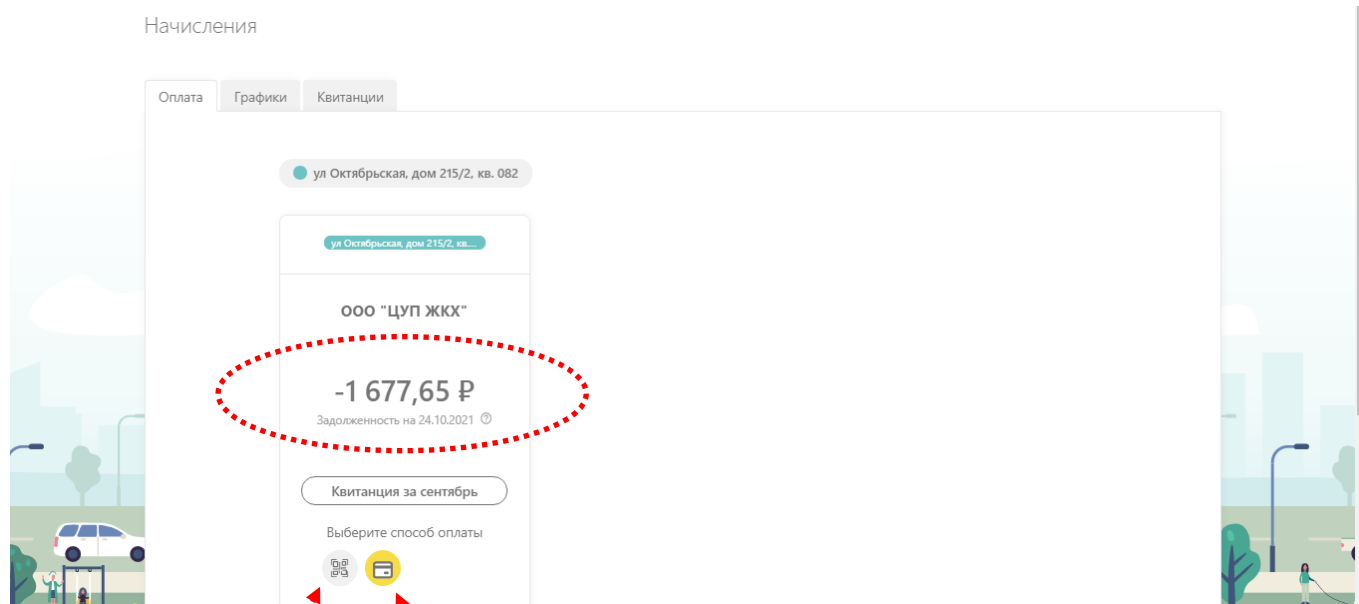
Начисления

Оплата | Графики | Квитанции

ул Октябрьская, дом 215/2, кв. 082

ул Октябрьская, дом 215/2, кв....

ООО "ЦУП ЖКХ"

-1 677,65 ₽

Задолженность на 24.10.2021

Квитанция за сентябрь

Выберите способ оплаты